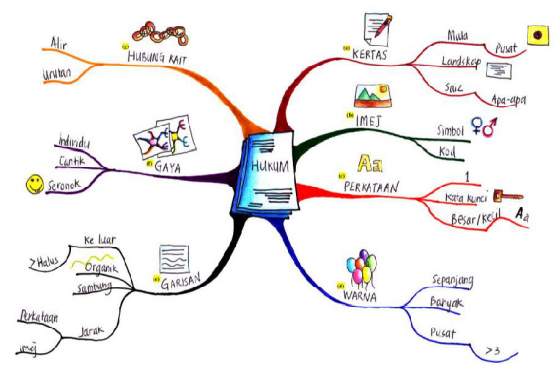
HUKUM

HUBUNG KAIT
Alir
Urutan

GAYA
Individu
Cantik
Seronok

GARISAN
Ke luar
> Halus
Organik
Sambung
Jarak
Perkataan
Imej

KERTAS
Mula
Pusat
Landskep
Saiz
Apa-apa

IMEJ
Simbol
Kod

PERKATAAN
Aa
1
Kata kunci
Besar/Kecil
Aa

WARNA
Sepanjang
Banyak
Pusat
> 3